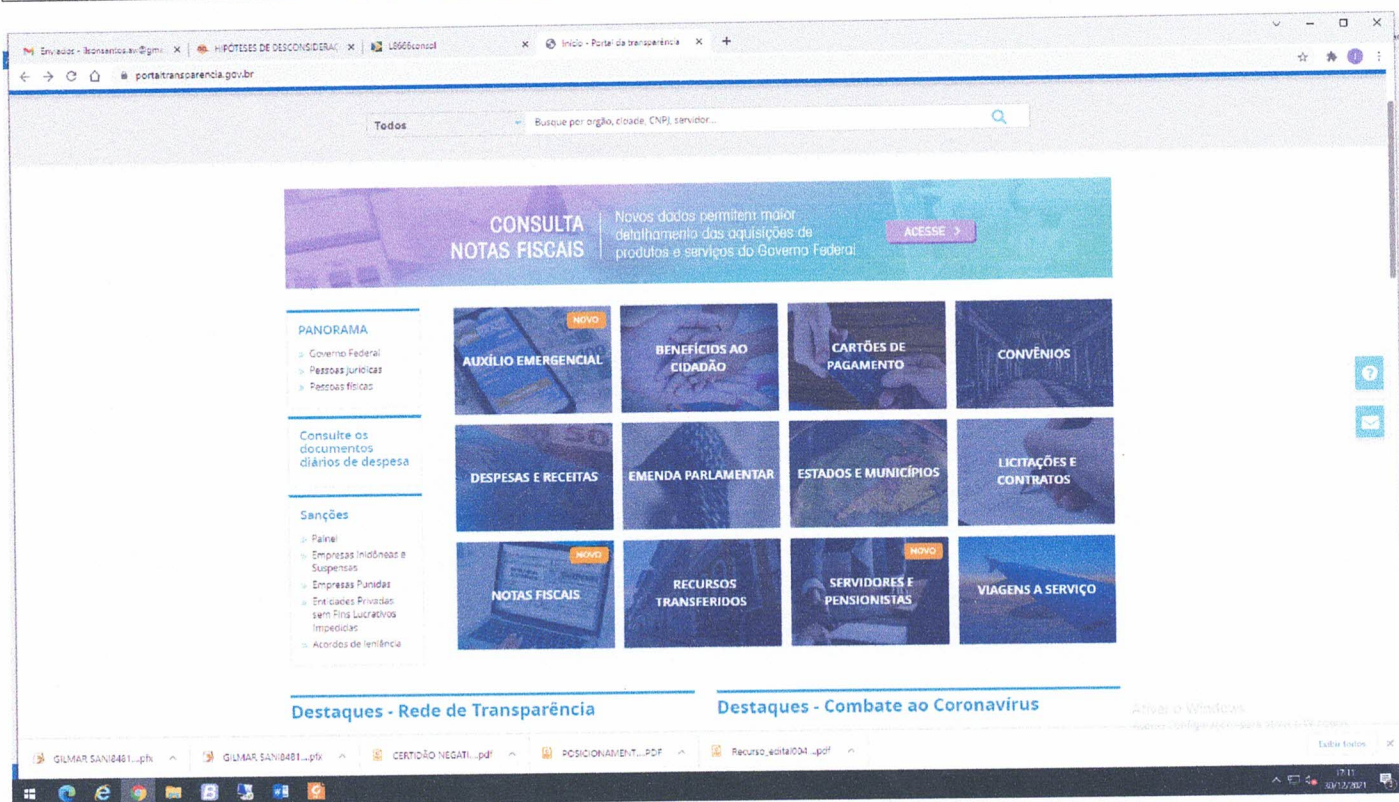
Enviados - lbsenantos.av@gm ×
HIPÓTESES DE DESCONSIDERAÇ ×
L8666consol ×
Início - Portal da transparência ×
+

portaltransparencia.gov.br

Todos
Busque por órgão, cidade, CNPJ, servidor...

CONSULTA NOTAS FISCAIS
Novos dados permitem maior detalhamento das aquisições de produtos e serviços do Governo Federal
ACESSE >

PANORAMA
Governo Federal
Pessoas jurídicas
Pessoas físicas

Consulte os documentos diários de despesa

Sanções
Painel
Empresas Inidôneas e Suspensas
Empresas Punidas
Entidades Privadas sem Fins Lucrativos Impedidas
Acordos de leniência

NOVO
AUXÍLIO EMERGENCIAL
BENEFÍCIOS AO CIDADÃO
CARTÕES DE PAGAMENTO
CONVÊNIOS
DESPESAS E RECEITAS
EMENDA PARLAMENTAR
ESTADOS E MUNICÍPIOS
LICITAÇÕES E CONTRATOS
NOVO
NOTAS FISCAIS
RECURSOS TRANSFERIDOS
NOVO
SERVIDORES E PENSIONISTAS
VIAGENS A SERVIÇO

Destaques - Rede de Transparência
Destaques - Combate ao Coronavírus

Ativar o Windows
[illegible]

GILMAR SANI8481....pfx
GILMAR SANI8481....pfx
CERTIDÃO NEGATI....pdf
POSICIONAMENT....PDF
Recurso_edital004....pdf
Exibir todos

17:11
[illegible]